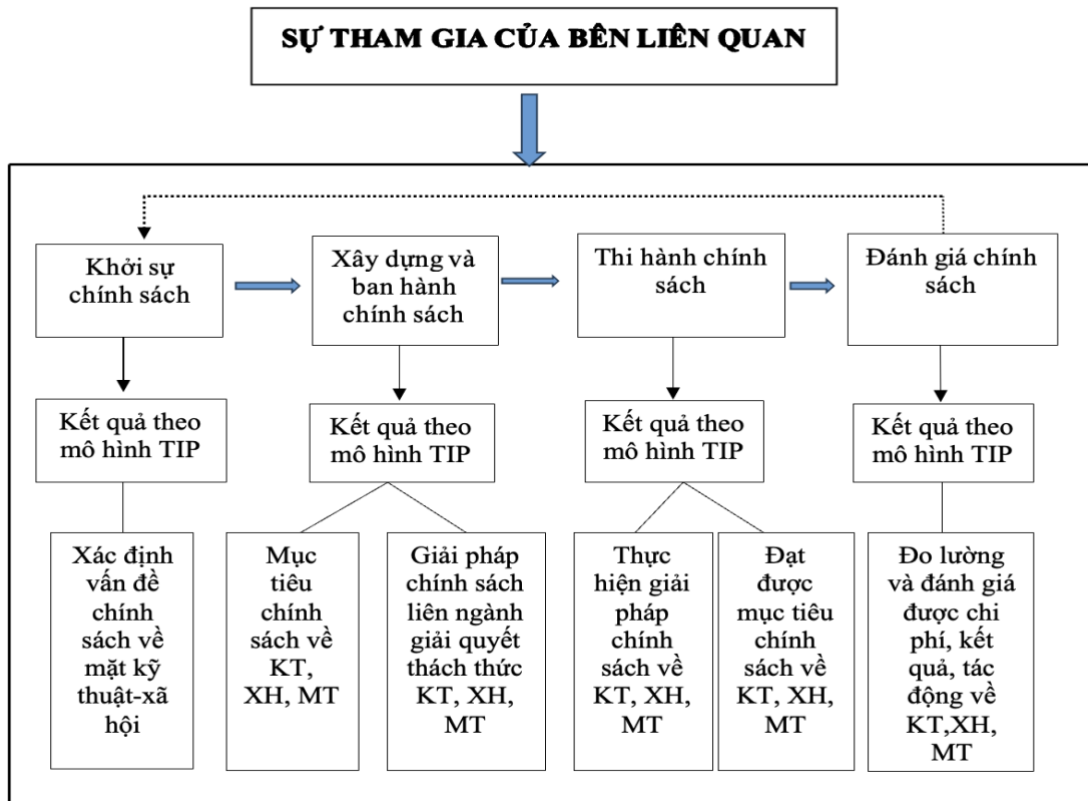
SỰ THAM GIA CỦA BÊN LIÊN QUAN

Khởi sự chính sách

Xây dựng và ban hành chính sách

Thi hành chính sách

Đánh giá chính sách

Kết quả theo mô hình TIP

Kết quả theo mô hình TIP

Kết quả theo mô hình TIP

Kết quả theo mô hình TIP

Xác định vấn đề chính sách về mặt kỹ thuật-xã hội

Mục tiêu chính sách về KT, XH, MT

Giải pháp chính sách liên ngành giải quyết thách thức KT, XH, MT

Thực hiện giải pháp chính sách về KT, XH, MT

Đạt được mục tiêu chính sách về KT, XH, MT

Đo lường và đánh giá được chi phí, kết quả, tác động về KT,XH, MT